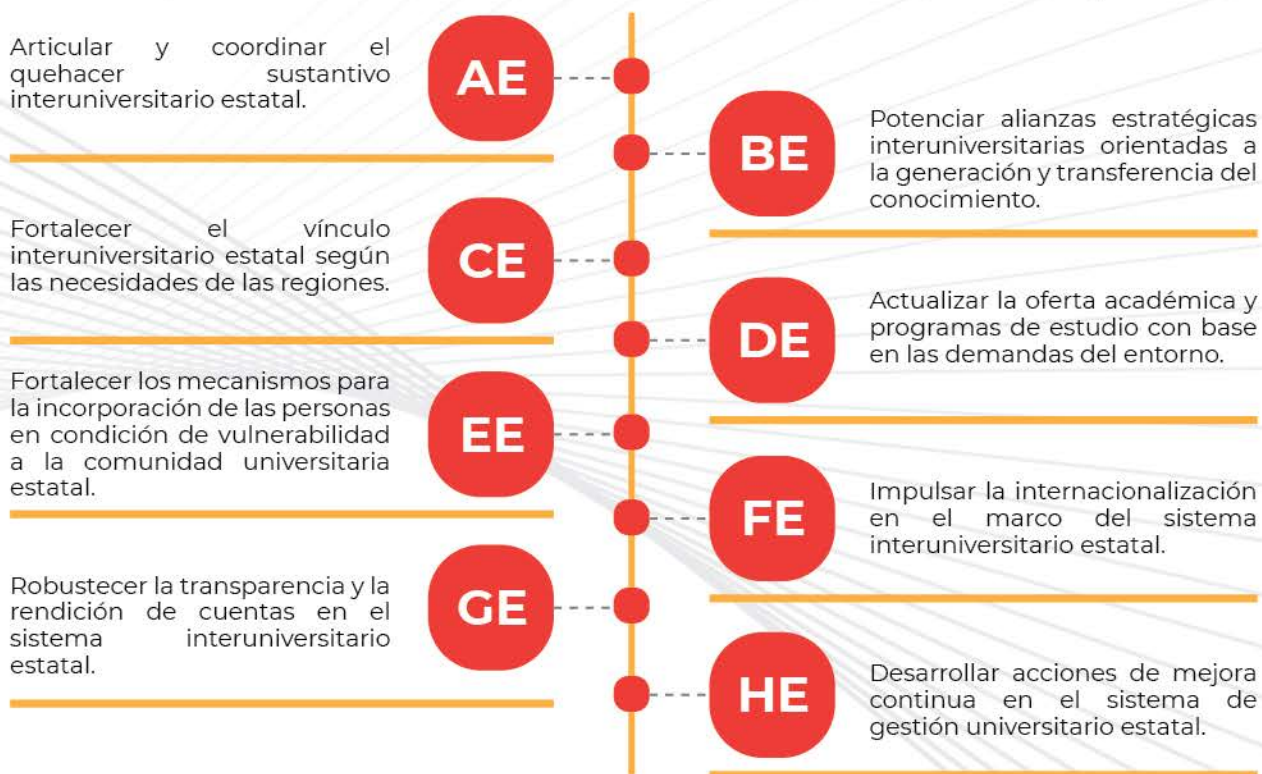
Articular y coordinar el quehacer sustantivo interuniversitario estatal.

AE

BE

Potenciar alianzas estratégicas interuniversitarias orientadas a la generación y transferencia del conocimiento.

Fortalecer el vínculo interuniversitario estatal según las necesidades de las regiones.

CE

DE

Actualizar la oferta académica y programas de estudio con base en las demandas del entorno.

Fortalecer los mecanismos para la incorporación de las personas en condición de vulnerabilidad a la comunidad universitaria estatal.

EE

FE

Impulsar la internacionalización en el marco del sistema interuniversitario estatal.

Robustecer la transparencia y la rendición de cuentas en el sistema interuniversitario estatal.

GE

HE

Desarrollar acciones de mejora continua en el sistema de gestión universitario estatal.